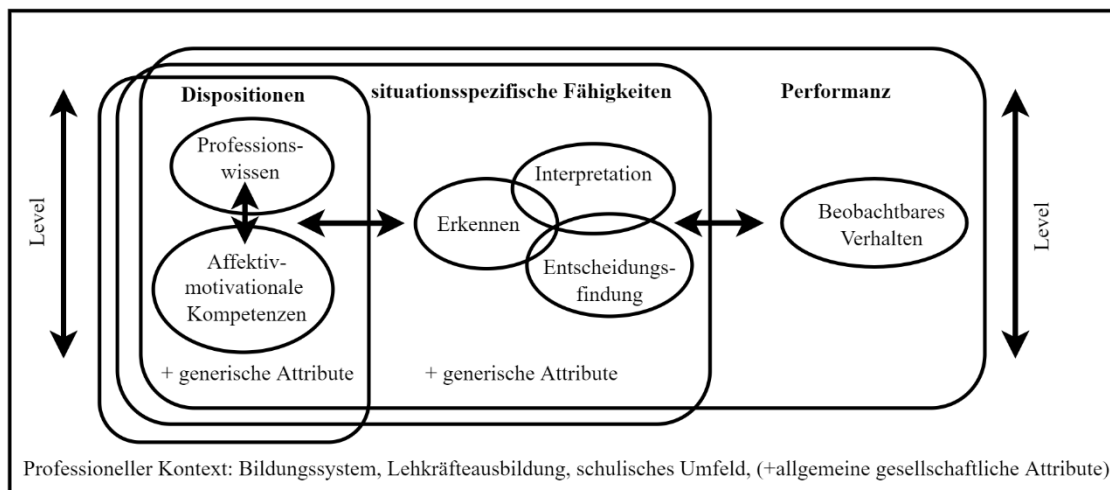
Level

Dispositionen

Professionswissen

Affektiv-motivationale Kompetenzen

+ generische Attribute

situationsspezifische Fähigkeiten

Erkennen

Interpretation

Entscheidungsfindung

+ generische Attribute

Performanz

Beobachtbares Verhalten

Level

Professioneller Kontext: Bildungssystem, Lehrkräfteausbildung, schulisches Umfeld, (+allgemeine gesellschaftliche Attribute)